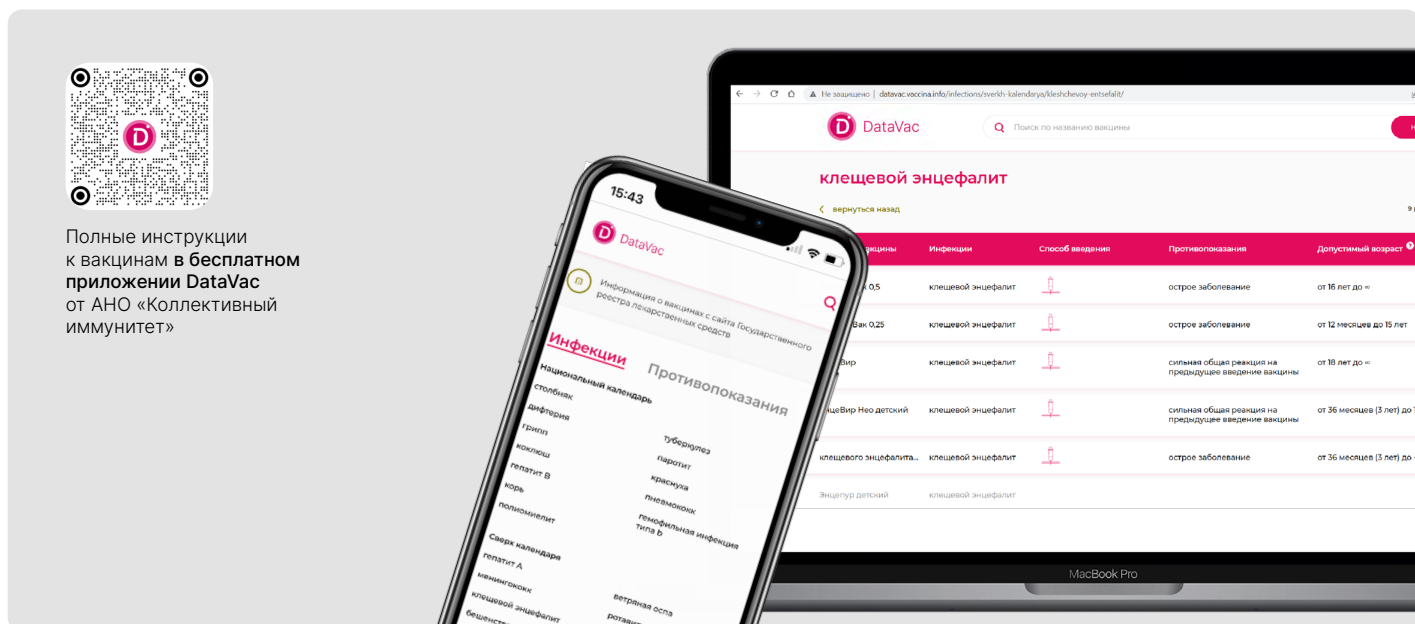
Полные инструкции к вакцинам **в бесплатном приложении DataVac** от АНО «Коллективный иммунитет»

Не защищено | datavac.vaccina.info/infections/sverkh-kalendarya/kleshchevoy-entsefalit/

DataVac

Поиск по названию вакцины

клещевой энцефалит

вернуться назад

| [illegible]кцины | Инфекции | Способ введения | Противопоказания | Допустимый возраст |
|---|---|---|---|---|
| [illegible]к 0,5 | клещевой энцефалит | | острое заболевание | от 16 лет до ∞ |
| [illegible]Вак 0,25 | клещевой энцефалит | | острое заболевание | от 12 месяцев до 15 лет |
| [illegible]Вир | клещевой энцефалит | | сильная общая реакция на предыдущее введение вакцины | от 18 лет до ∞ |
| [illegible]цеВир Нео детский | клещевой энцефалит | | сильная общая реакция на предыдущее введение вакцины | от 36 месяцев (3 лет) до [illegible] |
| клещевого энцефалита... | клещевой энцефалит | | острое заболевание | от 36 месяцев (3 лет) до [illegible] |
| Энцепур детский | клещевой энцефалит | | | |

MacBook Pro

15:43

DataVac

Информация о вакцинах с сайта Государственного реестра лекарственных средств

Инфекции

Противопоказания

Национальный календарь

столбняк
дифтерия
грипп
коклюш
гепатит В
корь
полиомиелит

туберкулез
паротит
краснуха
пневмококк
гемофильная инфекция типа b

Сверх календаря

гепатит А
менингококк
клещевой энцефалит
бешенст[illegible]

ветряная оспа
ротави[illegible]